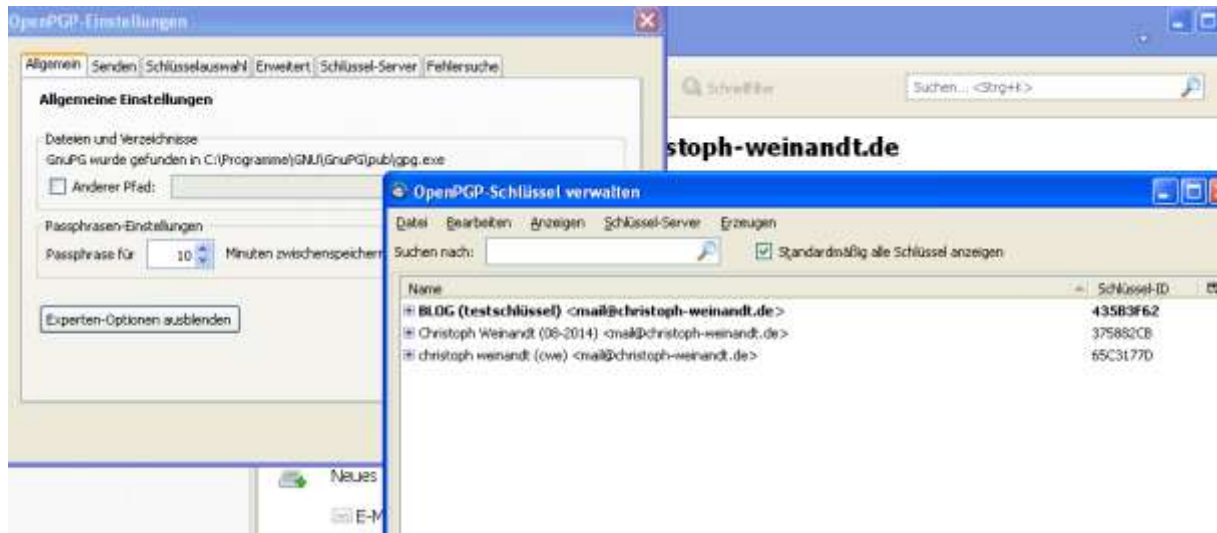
OpenPGP-Einstellungen

Allgemein | Senden | Schlüsselauswahl | Erweitert | Schlüssel-Server | Fehlersuche

Allgemeine Einstellungen

Dateien und Verzeichnisse
GnuPG wurde gefunden in C:\Programme\GNU\GnuPG\pub\gpg.exe
Anderer Pfad:

Passphrasen-Einstellungen
Passphrase für 10 Minuten zwischenspeichern

Experten-Optionen ausblenden

Schnellfilter
Suchen... <Strg+K>

stoph-weinandt.de

OpenPGP-Schlüssel verwalten

Datei Bearbeiten Anzeigen Schlüssel-Server Erzeugen
Suchen nach:
Standardmäßig alle Schlüssel anzeigen

| Name | Schlüssel-ID |
|---|---|
| BLOG (testschlüssel) <mail@christoph-weinandt.de> | 435B3F62 |
| Christoph Weinandt (08-2014) <mail@christoph-weinandt.de> | 375882CB |
| christoph weinandt (cwe) <mail@christoph-weinandt.de> | 65C3177D |

Neues
E-M